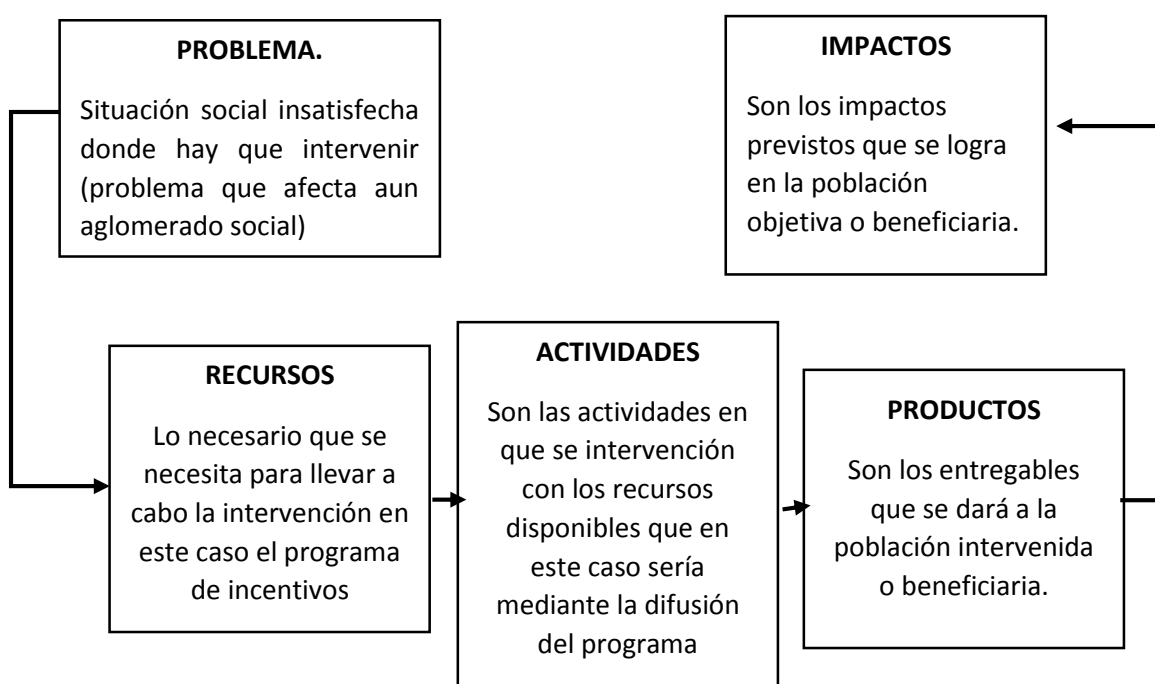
**PROBLEMA.**

Situación social insatisfecha donde hay que intervenir (problema que afecta aun aglomerado social)

**IMPACTOS**

Son los impactos previstos que se logra en la población objetiva o beneficiaria.

**RECURSOS**

Lo necesario que se necesita para llevar a cabo la intervención en este caso el programa de incentivos

**ACTIVIDADES**

Son las actividades en que se intervención con los recursos disponibles que en este caso sería mediante la difusión del programa

**PRODUCTOS**

Son los entregables que se dará a la población intervenida o beneficiaria.